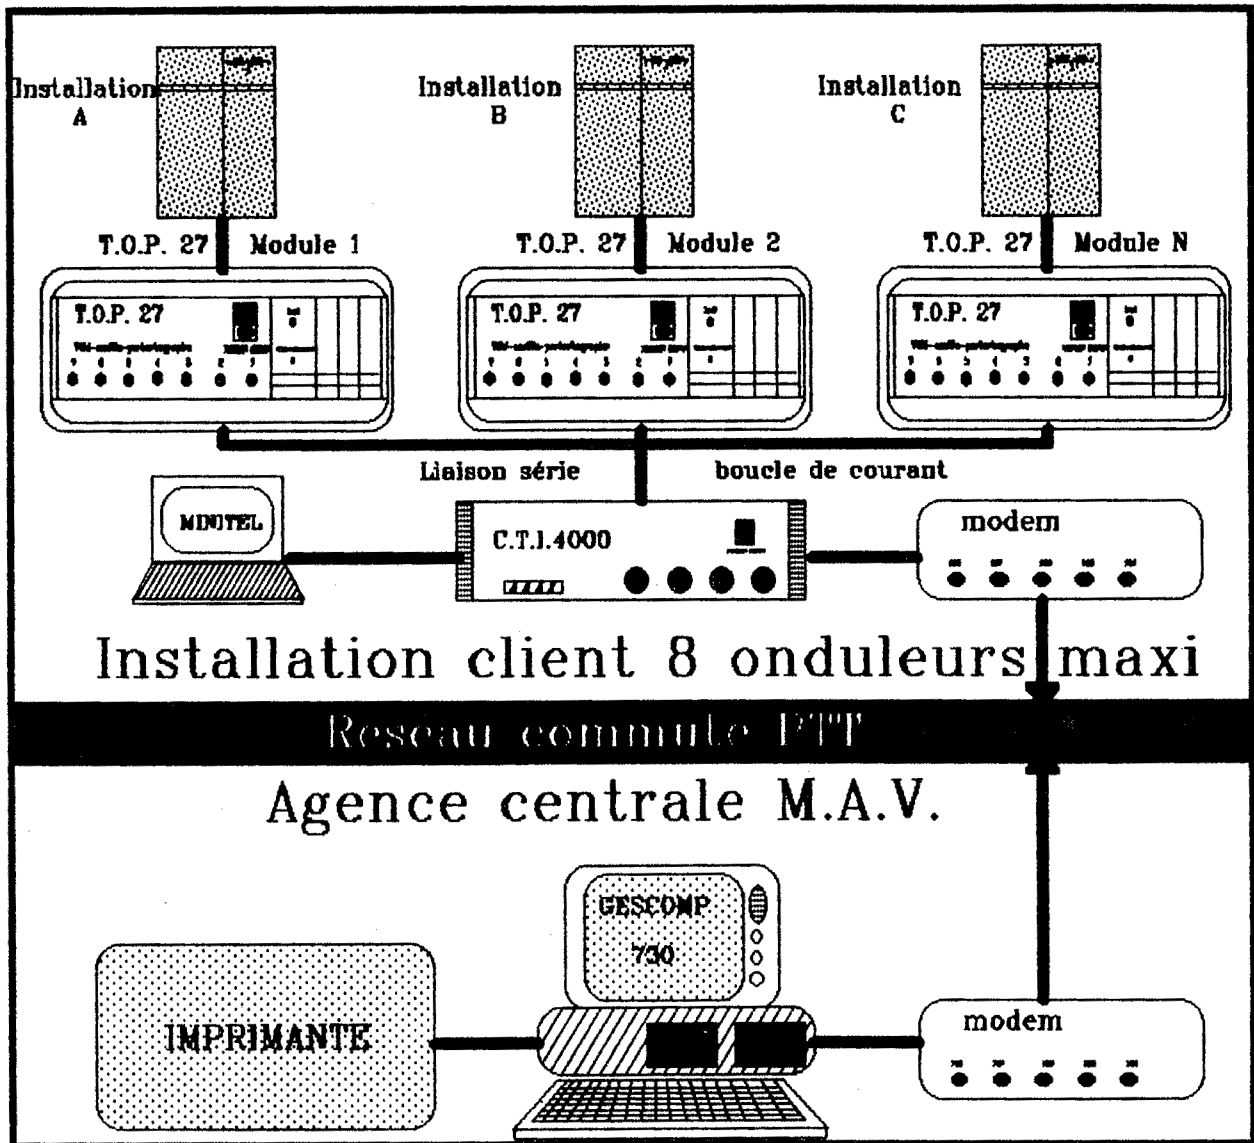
Installation A

Installation B

Installation C

T.O.P. 27 Module 1

T.O.P. 27 Module 2

T.O.P. 27 Module N

T.O.P. 27

T.O.P. 27

T.O.P. 27

Liaison série

boucle de courant

MINITEL

C.T.I.4000

modem

Installation client 8 onduleurs maxi

Reseau commute PTT

Agence centrale M.A.V.

GESCOMP 730

IMPRIMANTE

modem